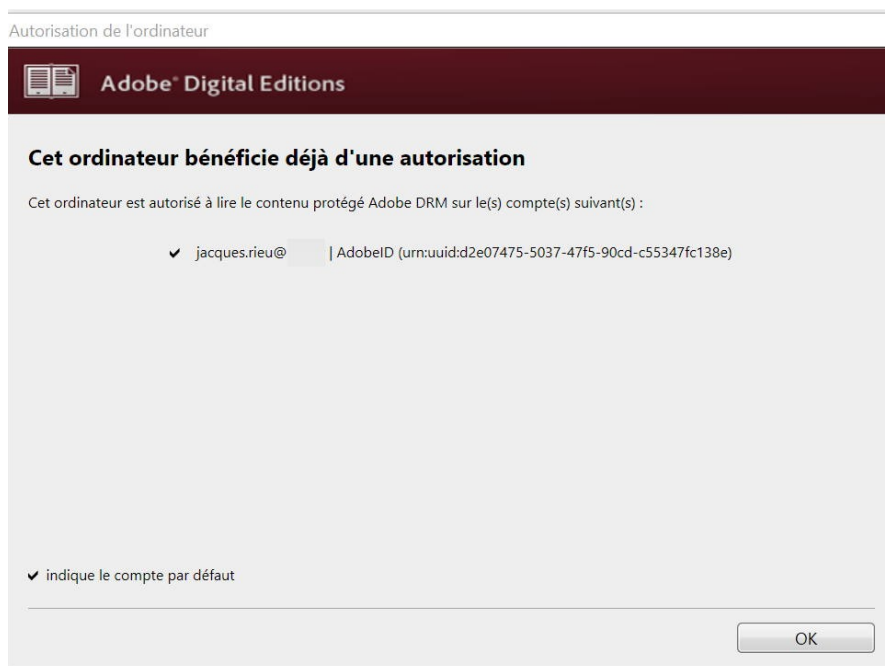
Autorisation de l'ordinateur

Adobe® Digital Editions

Cet ordinateur bénéficie déjà d'une autorisation

Cet ordinateur est autorisé à lire le contenu protégé Adobe DRM sur le(s) compte(s) suivant(s) :

✔ jacques.rieu@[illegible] | AdobeID (urn:uuid:d2e07475-5037-47f5-90cd-c55347fc138e)

✔ indique le compte par défaut

OK